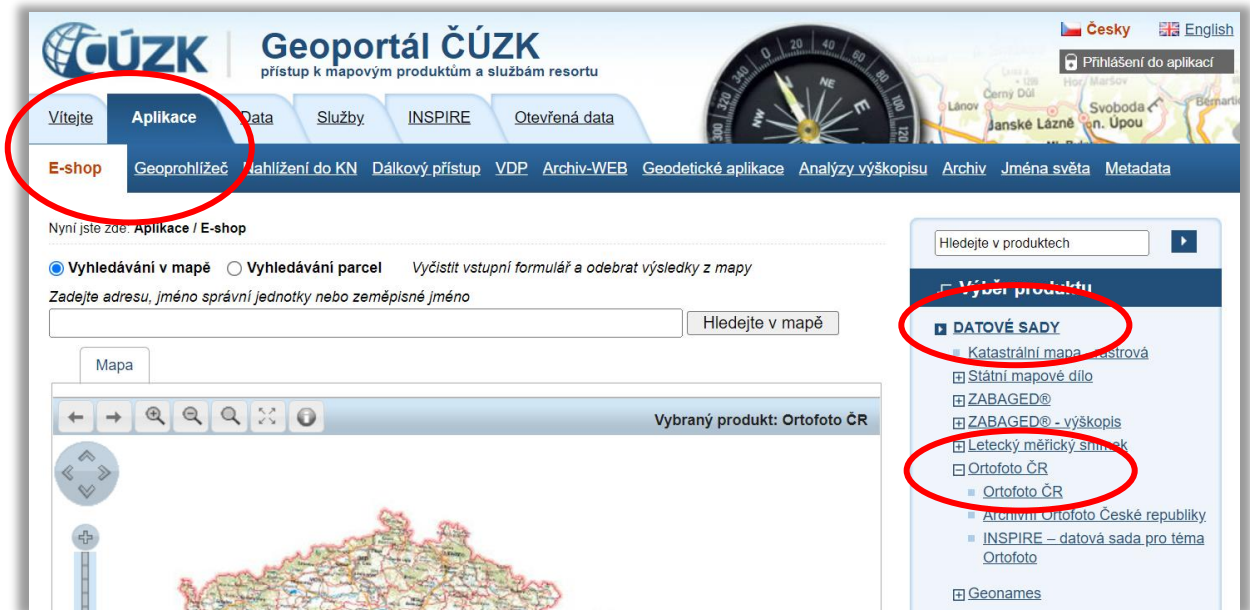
ČÚZK Geoportál ČÚZK
přístup k mapovým produktům a službám resortu

Česky English
Přihlášení do aplikací

Vítejte Aplikace Data Služby INSPIRE Otevřená data

E-shop Geoprohlížeč Nahlížení do KN Dálkový přístup VDP Archiv-WEB Geodetické aplikace Analýzy výškopisu Archiv Jména světa Metadata

Nyní jste zde: Aplikace / E-shop

Vyhledávání v mapě Vyhledávání parcel Vyčistit vstupní formulář a odebrat výsledky z mapy

Zadejte adresu, jméno správní jednotky nebo zeměpisné jméno

Hledejte v mapě

Mapa

Vybraný produkt: Ortofoto ČR

Hledejte v produktech

Výběr produktu

DATOVÉ SADY
Katastrální mapa rastrová
Státní mapové dílo
ZABAGED®
ZABAGED® - výškopis
Letecký měřický snímek
Ortofoto ČR
Ortofoto ČR
Archivní Ortofoto České republiky
INSPIRE – datová sada pro téma Ortofoto
Geonames